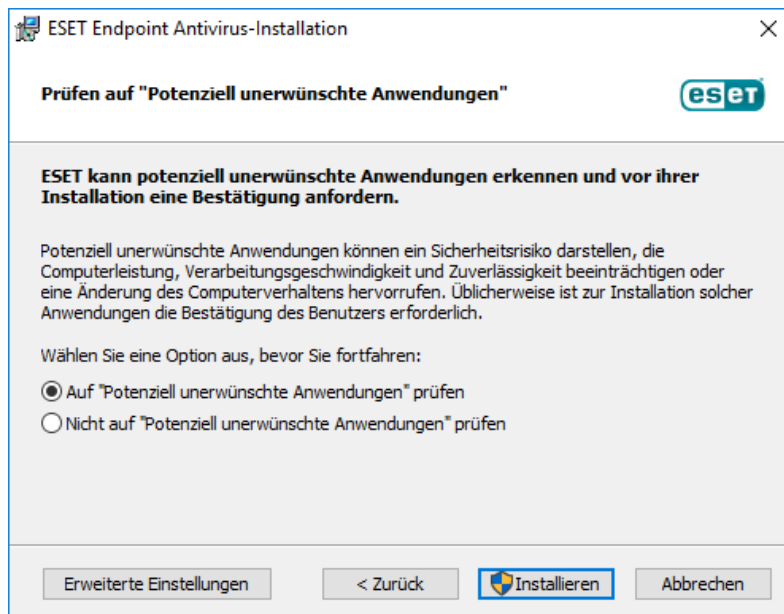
ESET Endpoint Antivirus-Installation

Prüfen auf "Potenziell unerwünschte Anwendungen"

eset

ESET kann potenziell unerwünschte Anwendungen erkennen und vor ihrer Installation eine Bestätigung anfordern.

Potenziell unerwünschte Anwendungen können ein Sicherheitsrisiko darstellen, die Computerleistung, Verarbeitungsgeschwindigkeit und Zuverlässigkeit beeinträchtigen oder eine Änderung des Computerverhaltens hervorrufen. Üblicherweise ist zur Installation solcher Anwendungen die Bestätigung des Benutzers erforderlich.

Wählen Sie eine Option aus, bevor Sie fortfahren:

Auf "Potenziell unerwünschte Anwendungen" prüfen

Nicht auf "Potenziell unerwünschte Anwendungen" prüfen

Erweiterte Einstellungen

< Zurück

Installieren

Abbrechen